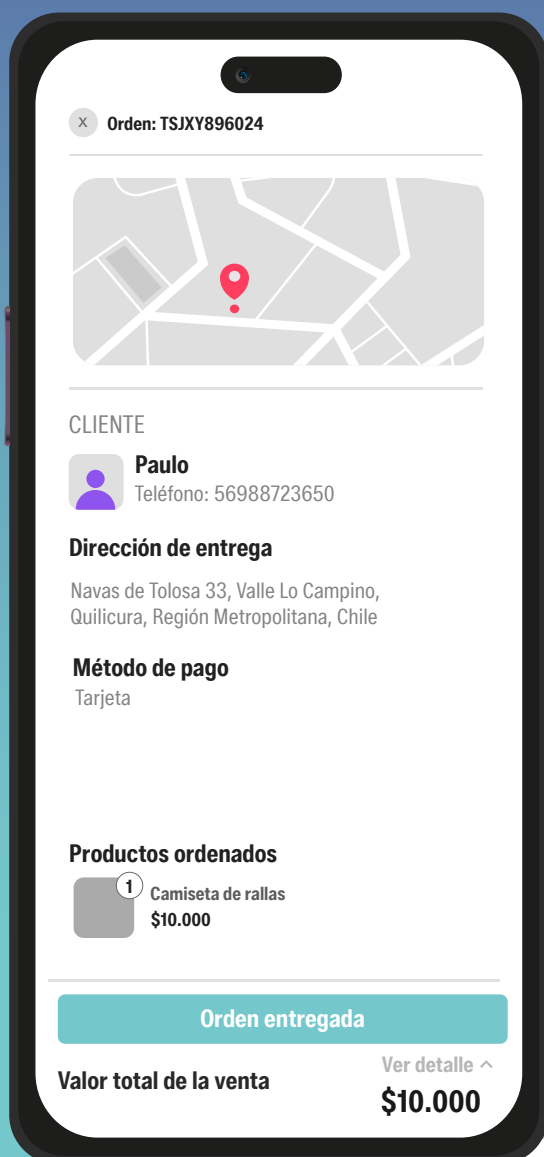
X Orden: TSJXY896024

CLIENTE

Paulo
Teléfono: 56988723650

Dirección de entrega

Navas de Tolosa 33, Valle Lo Campino, Quilicura, Región Metropolitana, Chile

Método de pago
Tarjeta

Productos ordenados

1 Camiseta de rallas
$10.000

Orden entregada

Ver detalle ^

Valor total de la venta

$10.000